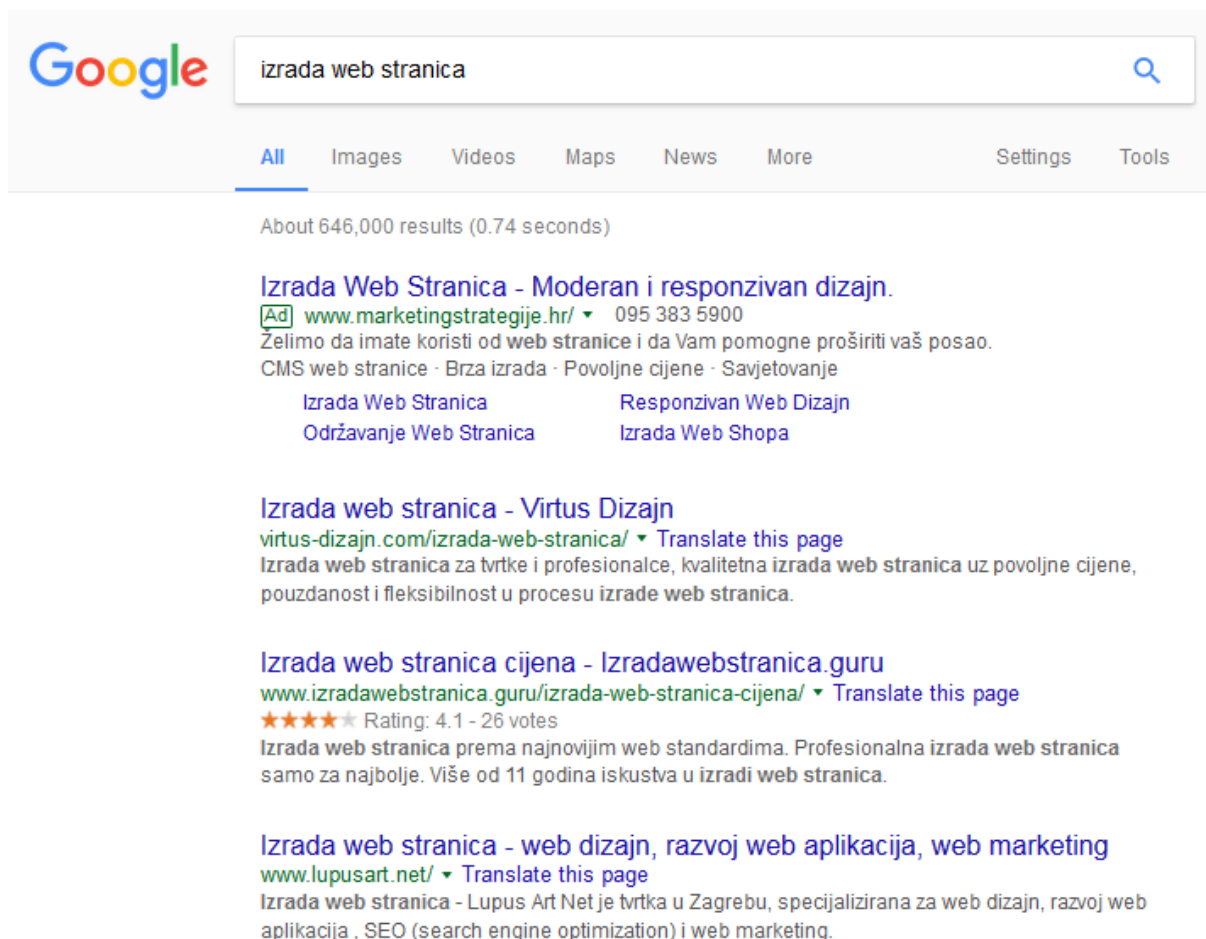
Google

izrada web stranica

All Images Videos Maps News More Settings Tools

About 646,000 results (0.74 seconds)

Izrada Web Stranica - Moderan i responzivan dizajn.
Ad www.marketingstrategije.hr/ ▾ 095 383 5900
Želimo da imate koristi od web stranice i da Vam pomogne proširiti vaš posao.
CMS web stranice · Brza izrada · Povoljne cijene · Savjetovanje

Izrada Web Stranica
Responzivan Web Dizajn
Održavanje Web Stranica
Izrada Web Shopa

Izrada web stranica - Virtus Dizajn
virtus-dizajn.com/izrada-web-stranica/ ▾ Translate this page
Izrada web stranica za tvrtke i profesionalce, kvalitetna izrada web stranica uz povoljne cijene, pouzdanost i fleksibilnost u procesu izrade web stranica.

Izrada web stranica cijena - Izradawebstranica.guru
www.izradawebstranica.guru/izrada-web-stranica-cijena/ ▾ Translate this page
★★★★★ Rating: 4.1 - 26 votes
Izrada web stranica prema najnovijim web standardima. Profesionalna izrada web stranica samo za najbolje. Više od 11 godina iskustva u izradi web stranica.

Izrada web stranica - web dizajn, razvoj web aplikacija, web marketing
www.lupusart.net/ ▾ Translate this page
Izrada web stranica - Lupus Art Net je tvrtka u Zagrebu, specijalizirana za web dizajn, razvoj web aplikacija , SEO (search engine optimization) i web marketing.